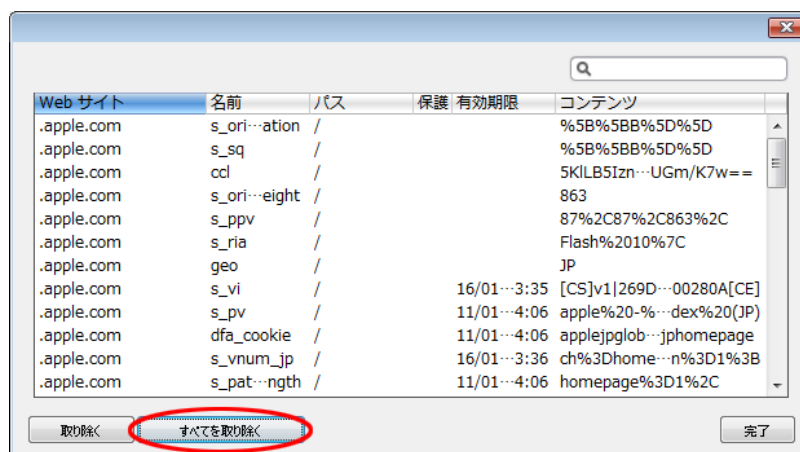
| Web サイト | 名前 | パス | 保護 | 有効期限 | コンテンツ |
|---|---|---|---|---|---|
| .apple.com | s_ori…ation | / | | | %5B%5BB%5D%5D |
| .apple.com | s_sq | / | | | %5B%5BB%5D%5D |
| .apple.com | ccl | / | | | 5KlLB5Izn…UGm/K7w== |
| .apple.com | s_ori…eight | / | | | 863 |
| .apple.com | s_ppv | / | | | 87%2C87%2C863%2C |
| .apple.com | s_ria | / | | | Flash%2010%7C |
| .apple.com | geo | / | | | JP |
| .apple.com | s_vi | / | | 16/01…3:35 | [CS]v1\|269D…00280A[CE] |
| .apple.com | s_pv | / | | 11/01…4:06 | apple%20-%…dex%20(JP) |
| .apple.com | dfa_cookie | / | | 11/01…4:06 | applejpglob…jphomepage |
| .apple.com | s_vnum_jp | / | | 16/01…3:36 | ch%3Dhome…n%3D1%3B |
| .apple.com | s_pat…ngth | / | | 11/01…4:06 | homepage%3D1%2C |

取り除く　すべてを取り除く　完了